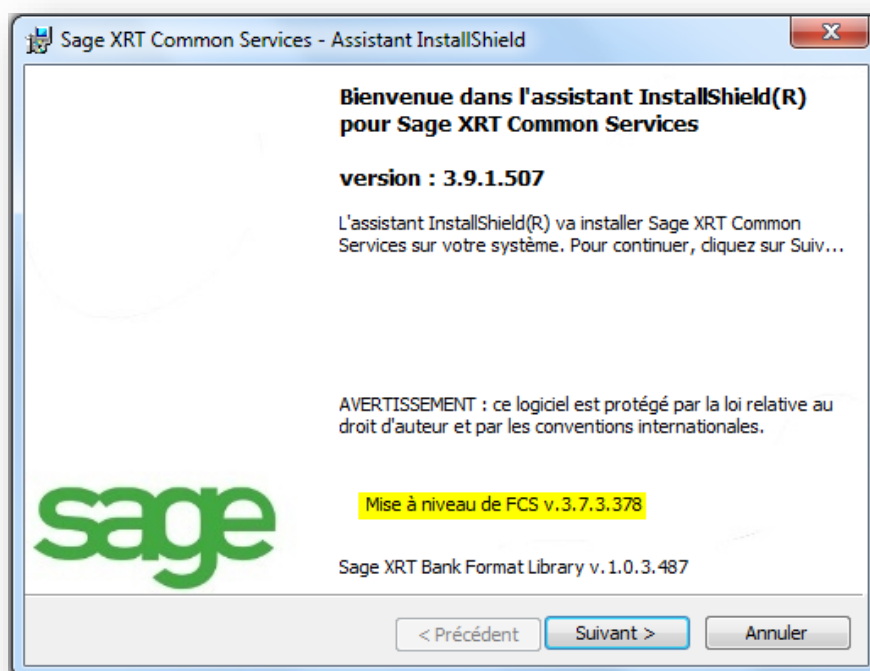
Sage XRT Common Services - Assistant InstallShield

Bienvenue dans l'assistant InstallShield(R) pour Sage XRT Common Services

version : 3.9.1.507

L'assistant InstallShield(R) va installer Sage XRT Common Services sur votre système. Pour continuer, cliquez sur Suiv...

AVERTISSEMENT : ce logiciel est protégé par la loi relative au droit d'auteur et par les conventions internationales.

sage

Mise à niveau de FCS v.3.7.3.378

Sage XRT Bank Format Library v.1.0.3.487

< Précédent
Suivant >
Annuler